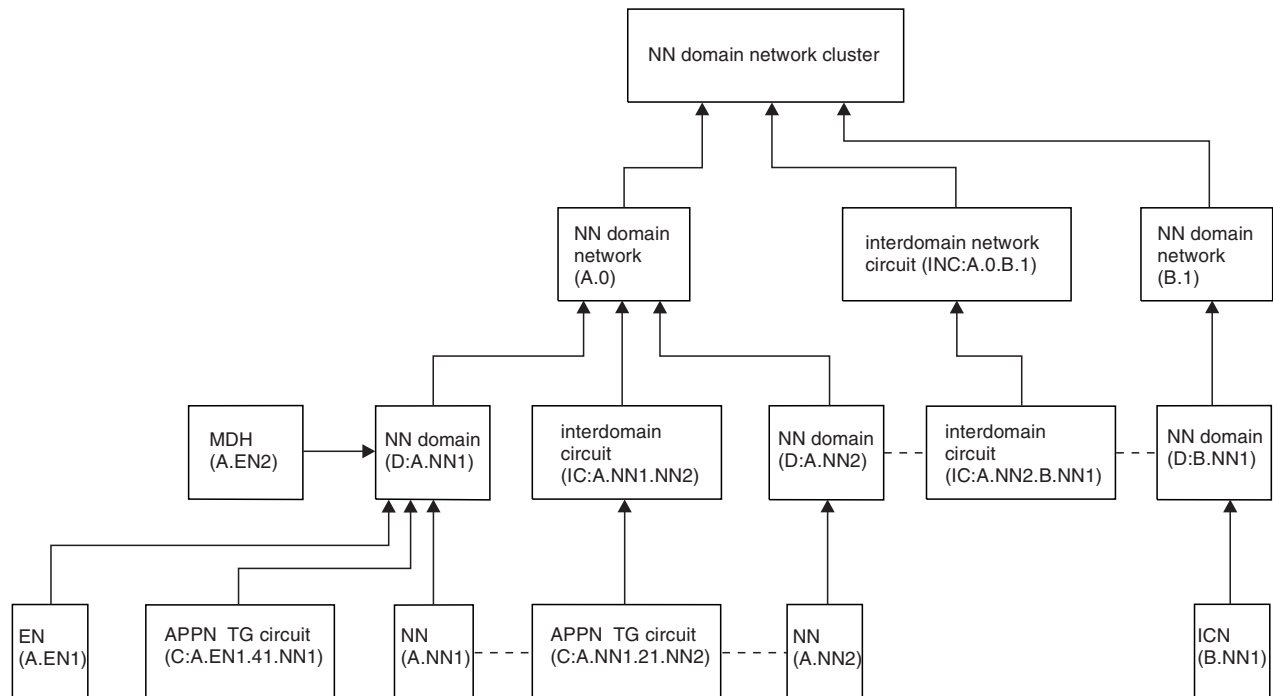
NN domain network cluster

NN domain network (A.0)

interdomain network circuit (INC:A.0.B.1)

NN domain network (B.1)

MDH (A.EN2)

NN domain (D:A.NN1)

interdomain circuit (IC:A.NN1.NN2)

NN domain (D:A.NN2)

interdomain circuit (IC:A.NN2.B.NN1)

NN domain (D:B.NN1)

EN (A.EN1)

APPN TG circuit (C:A.EN1.41.NN1)

NN (A.NN1)

APPN TG circuit (C:A.NN1.21.NN2)

NN (A.NN2)

ICN (B.NN1)